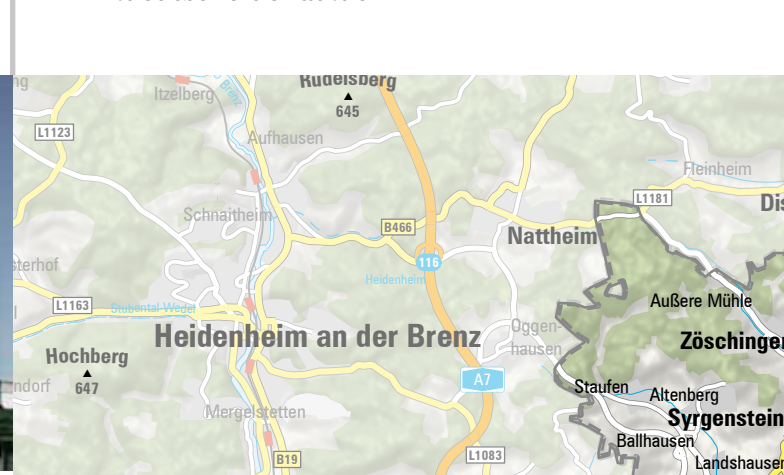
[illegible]

ng
Itzelberg
Brenz
Rudelsberg
645
L1123
Aufhausen
Heinheim
L1181
Dis
Schnaitheim
B466
Nattheim
sterhof
116
Heidenheim
L1163
Stubental Wedel
Außere Mühle
Heidenheim an der Brenz
Oggenhausen
Zöschingen
Hochberg
647
ndorf
A7
Staufen
Altenberg
Mergelstetten
Syrgenstein
Ballhausen
B19
L1083
Landshausen